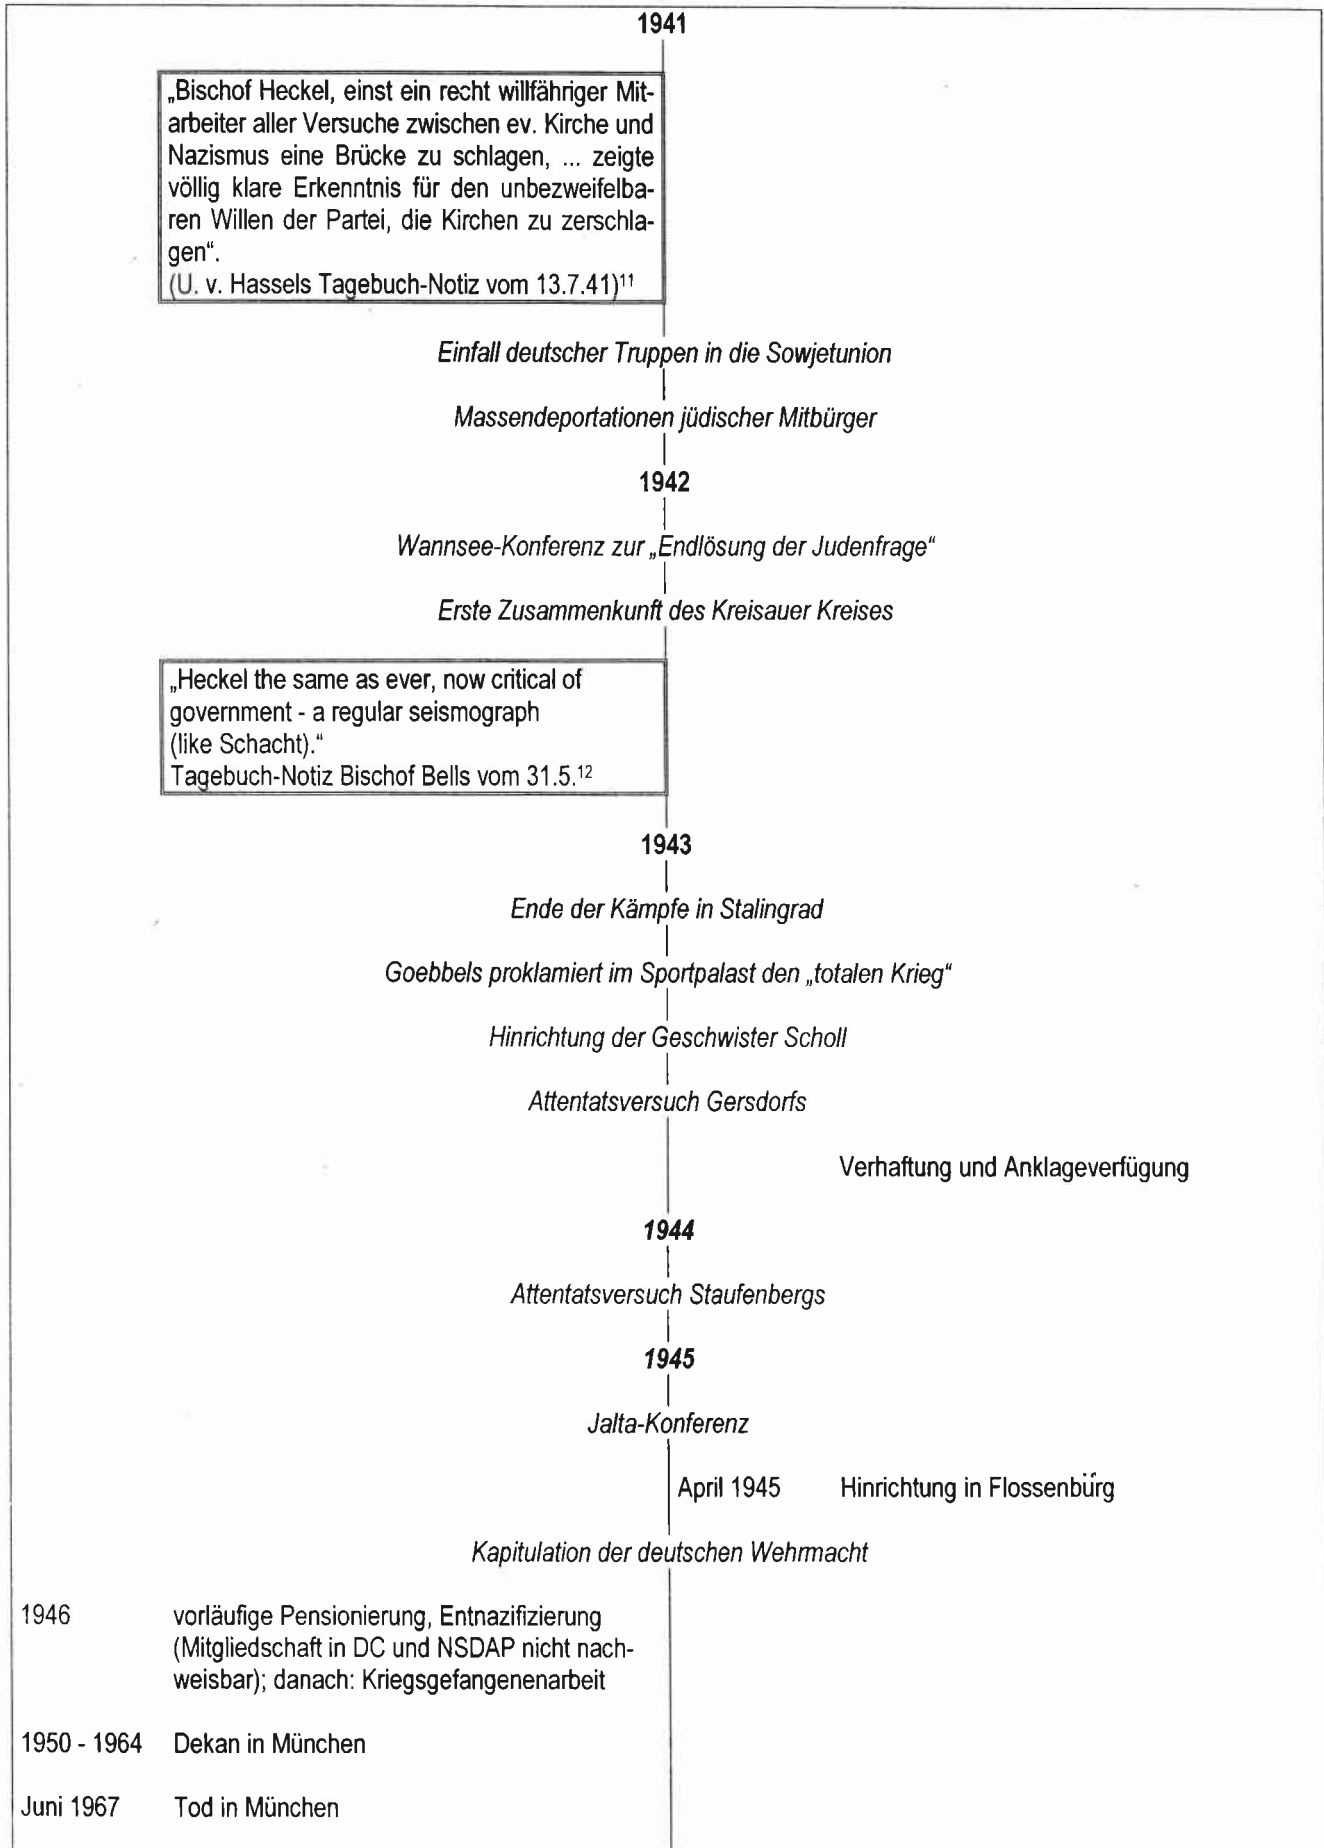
1941

„Bischof Heckel, einst ein recht willfähriger Mitarbeiter aller Versuche zwischen ev. Kirche und Nazismus eine Brücke zu schlagen, ... zeigte völlig klare Erkenntnis für den unbezweifelbaren Willen der Partei, die Kirchen zu zerschlagen".
(U. v. Hassels Tagebuch-Notiz vom 13.7.41)$^{11}$

Einfall deutscher Truppen in die Sowjetunion

Massendeportationen jüdischer Mitbürger

1942

Wannsee-Konferenz zur „Endlösung der Judenfrage"

Erste Zusammenkunft des Kreisauer Kreises

„Heckel the same as ever, now critical of government - a regular seismograph (like Schacht)."
Tagebuch-Notiz Bischof Bells vom 31.5.$^{12}$

1943

Ende der Kämpfe in Stalingrad

Goebbels proklamiert im Sportpalast den „totalen Krieg"

Hinrichtung der Geschwister Scholl

Attentatsversuch Gersdorfs

Verhaftung und Anklageverfügung

1944

Attentatsversuch Staufenbergs

1945

Jalta-Konferenz

April 1945 Hinrichtung in Flossenbürg

Kapitulation der deutschen Wehrmacht

1946 vorläufige Pensionierung, Entnazifizierung (Mitgliedschaft in DC und NSDAP nicht nachweisbar); danach: Kriegsgefangenenarbeit

1950 - 1964 Dekan in München

Juni 1967 Tod in München